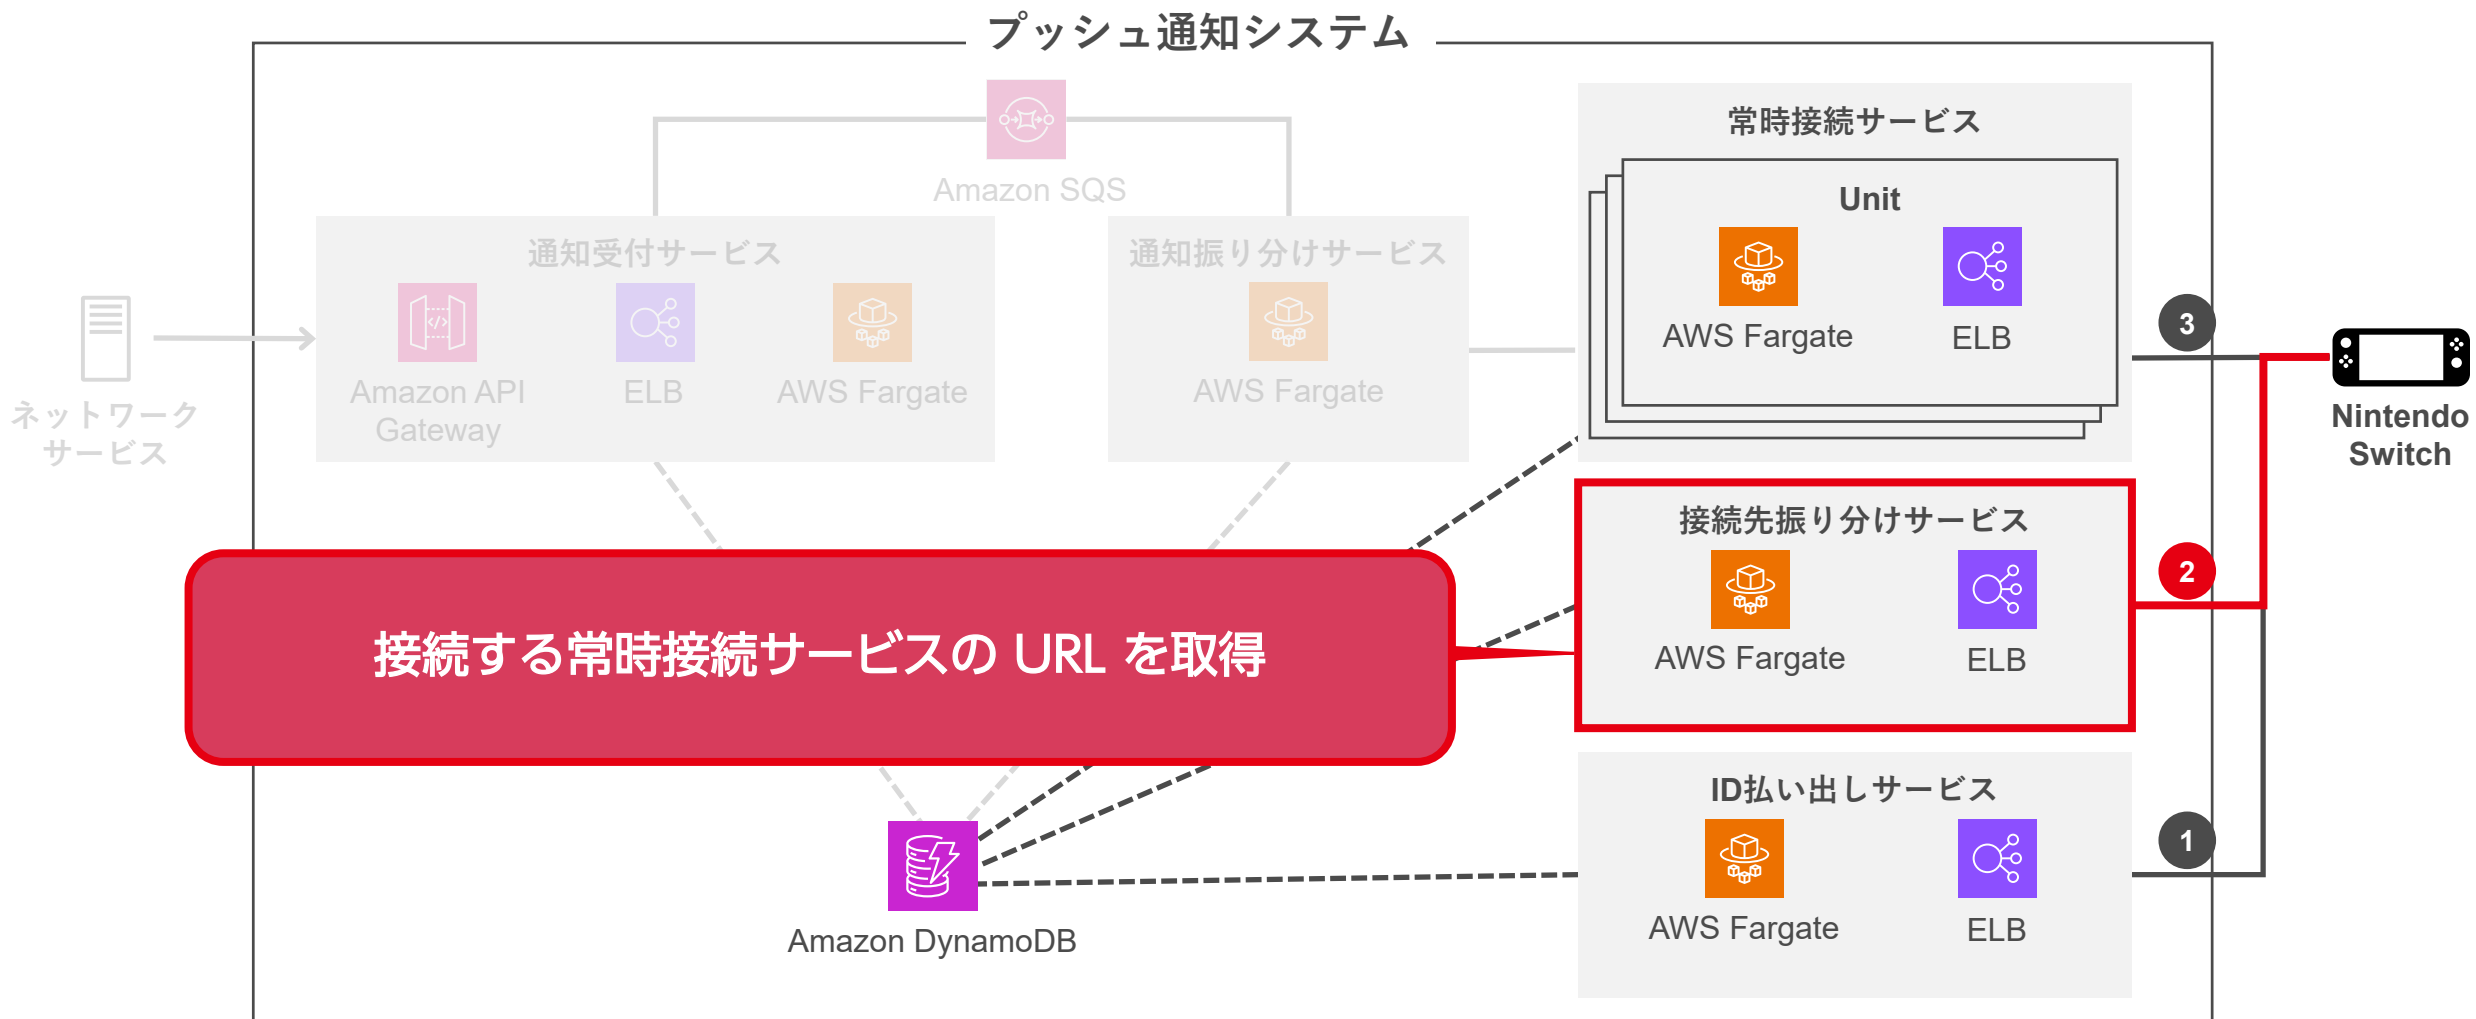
プッシュ通知システム

Amazon SQS

通知受付サービス

Amazon API Gateway

ELB

AWS Fargate

通知振り分けサービス

AWS Fargate

ネットワークサービス

常時接続サービス

Unit

AWS Fargate

ELB

3

Nintendo Switch

接続先振り分けサービス

AWS Fargate

ELB

2

接続する常時接続サービスの URL を取得

ID払い出しサービス

AWS Fargate

ELB

1

Amazon DynamoDB